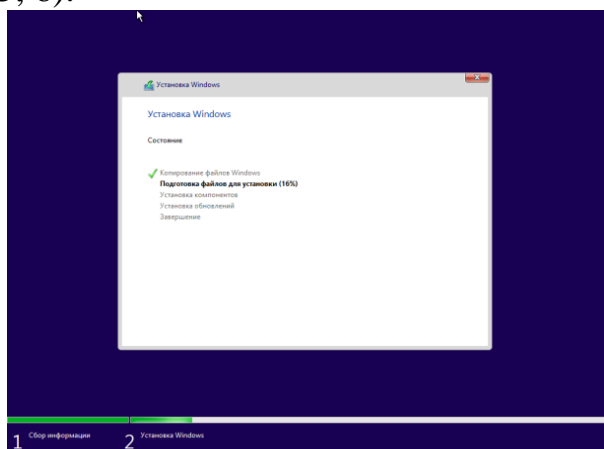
Установка Windows

Установка Windows

Состояние

Копирование файлов Windows
Подготовка файлов для установки (16%)
Установка компонентов
Установка обновлений
Завершение

1 Сбор информации
2 Установка Windows